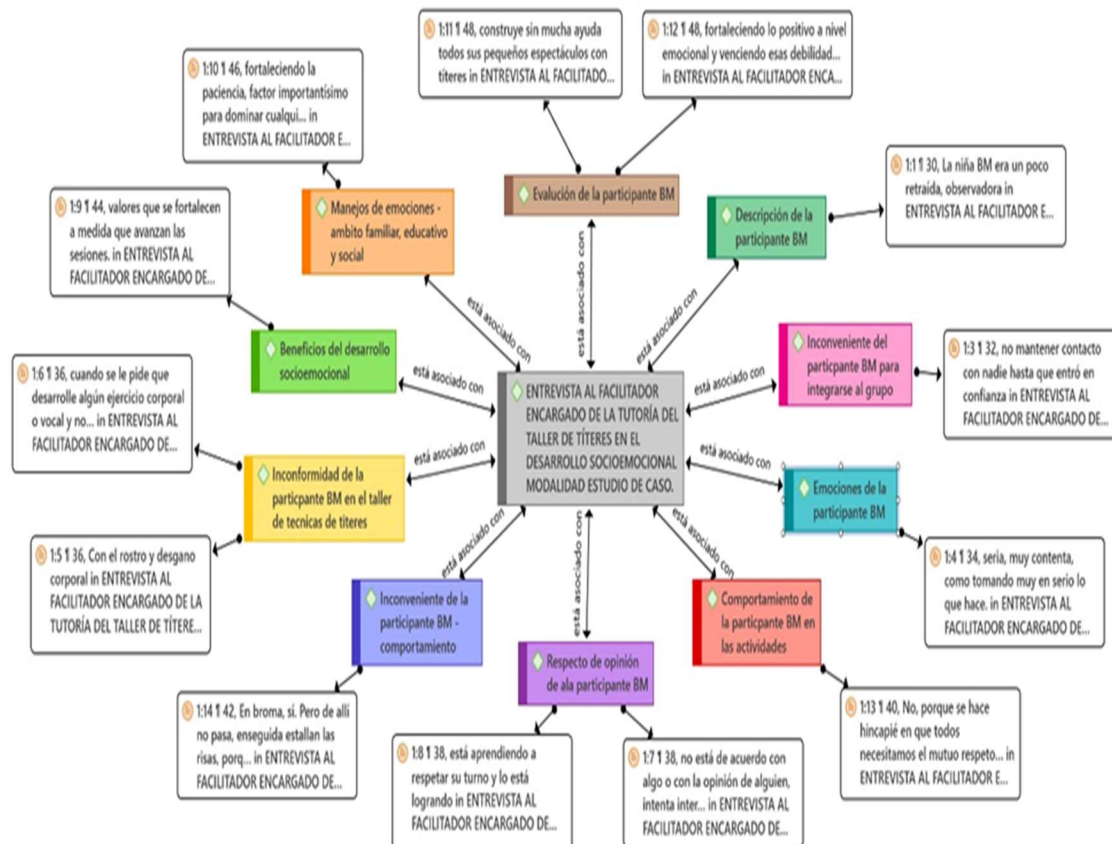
1:11 ¶ 48, construye sin mucha ayuda todos sus pequeños espectáculos con títeres in ENTREVISTA AL FACILITADO...

1:12 ¶ 48, fortaleciendo lo positivo a nivel emocional y venciendo esas debilidad... in ENTREVISTA AL FACILITADOR ENCA...

1:10 ¶ 46, fortaleciendo la paciencia, factor importantisimo para dominar cualqui... in ENTREVISTA AL FACILITADOR E...

Evalución de la participante BM

Manejos de emociones - ambito familiar, educativo y social

1:1 ¶ 30, La niña BM era un poco retraida, observadora in ENTREVISTA AL FACILITADOR E...

Descripción de la participante BM

1:9 ¶ 44, valores que se fortalecen a medida que avanzan las sesiones. in ENTREVISTA AL FACILITADOR ENCARGADO DE...

está asociado con

está asociado con

está asociado con

Beneficios del desarrollo socioemocional

Inconveniente del particpante BM para integrarse al grupo

1:3 ¶ 32, no mantener contacto con nadie hasta que entró en confianza in ENTREVISTA AL FACILITADOR ENCARGADO DE...

está asociado con

está asociado con

1:6 ¶ 36, cuando se le pide que desarrolle algún ejercicio corporal o vocal y no... in ENTREVISTA AL FACILITADOR ENCARGADO DE...

ENTREVISTA AL FACILITADOR ENCARGADO DE LA TUTORÍA DEL TALLER DE TÍTERES EN EL DESARROLLO SOCIOEMOCIONAL MODALIDAD ESTUDIO DE CASO.

está asociado con

está asociado con

Inconformidad de la particpante BM en el taller de tecnicas de titeres

Emociones de la participante BM

1:5 ¶ 36, Con el rostro y desgano corporal in ENTREVISTA AL FACILITADOR ENCARGADO DE LA TUTORÍA DEL TALLER DE TÍTERE...

está asociado con

está asociado con

está asociado con

1:4 ¶ 34, seria, muy contenta, como tomando muy en serio lo que hace. in ENTREVISTA AL FACILITADOR ENCARGADO DE...

Inconveniente de la participante BM - comportamiento

Comportamiento de la particpante BM en las actividades

Respecto de opinión de ala participante BM

1:14 ¶ 42, En broma, sí. Pero de allí no pasa, enseguida estallan las risas, porq... in ENTREVISTA AL FACILITADOR ENCARGADO DE...

1:13 ¶ 40, No, porque se hace hincapié en que todos necesitamos el mutuo respeto... in ENTREVISTA AL FACILITADOR E...

1:8 ¶ 38, está aprendiendo a respetar su turno y lo está logrando in ENTREVISTA AL FACILITADOR ENCARGADO DE...

1:7 ¶ 38, no está de acuerdo con algo o con la opinión de alguien, intenta inter... in ENTREVISTA AL FACILITADOR ENCARGADO DE...